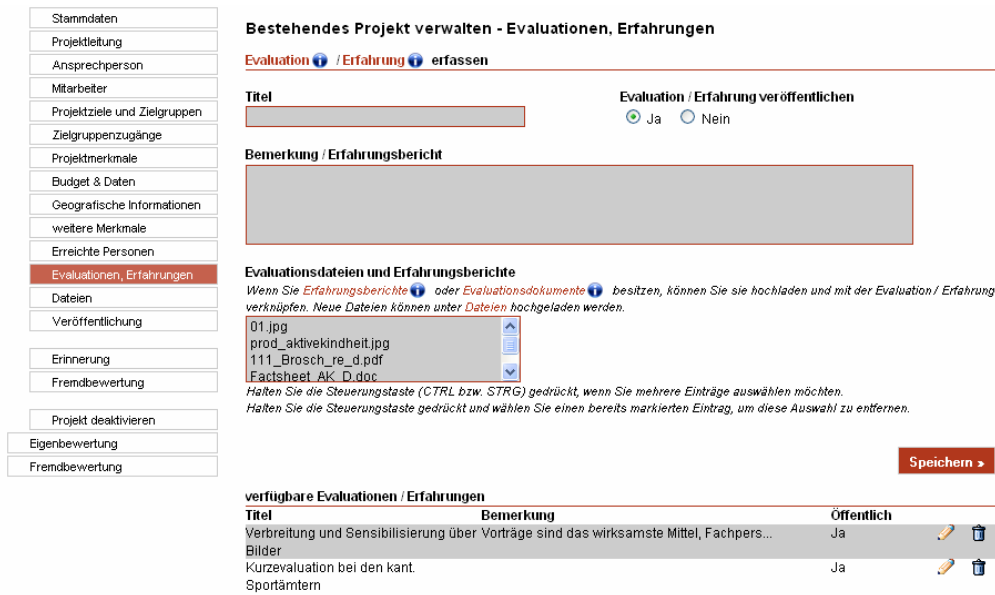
Stammdaten
Projektleitung
Ansprechperson
Mitarbeiter
Projektziele und Zielgruppen
Zielgruppenzugänge
Projektmerkmale
Budget & Daten
Geografische Informationen
weitere Merkmale
Erreichte Personen
Evaluationen, Erfahrungen
Dateien
Veröffentlichung
Erinnerung
Fremdbewertung
Projekt deaktivieren
Eigenbewertung
Fremdbewertung

Bestehendes Projekt verwalten - Evaluationen, Erfahrungen

Evaluation / Erfahrung erfassen

Titel

Evaluation / Erfahrung veröffentlichen
Ja Nein

Bemerkung / Erfahrungsbericht

Evaluationsdateien und Erfahrungsberichte
Wenn Sie Erfahrungsberichte oder Evaluationsdokumente besitzen, können Sie sie hochladen und mit der Evaluation / Erfahrung verknüpfen. Neue Dateien können unter Dateien hochgeladen werden.

01.jpg
prod_aktivekindheit.jpg
111_Brosch_re_d.pdf
Factsheet_AK_D.doc

Halten Sie die Steuerungstaste (CTRL bzw. STRG) gedrückt, wenn Sie mehrere Einträge auswählen möchten.
Halten Sie die Steuerungstaste gedrückt und wählen Sie einen bereits markierten Eintrag, um diese Auswahl zu entfernen.

Speichern »

verfügbare Evaluationen / Erfahrungen

| Titel | Bemerkung | Öffentlich |
|---|---|---|
| Verbreitung und Sensibilisierung über Bilder | Vorträge sind das wirksamste Mittel, Fachpers... | Ja |
| Kurzevaluation bei den kant. Sportämtern | | Ja |